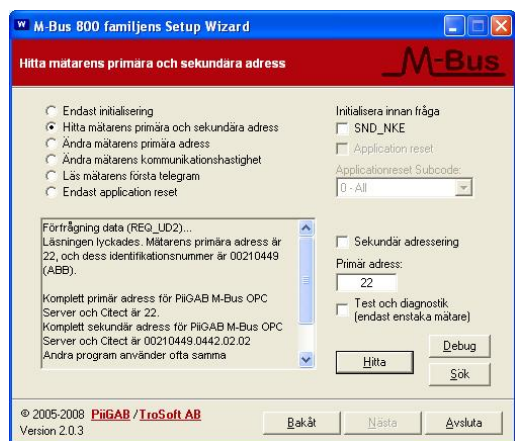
M-Bus 800 familjens Setup Wizard

Hitta mätarens primära och sekundära adress

M-Bus

Endast initialisering
Hitta mätarens primära och sekundära adress
Ändra mätarens primära adress
Ändra mätarens kommunikationshastighet
Läs mätarens första telegram
Endast application reset

Initialisera innan fråga
SND_NKE
Application reset
Applicationreset Subcode:
0 - All

Förfrågning data (REQ_UD2)...
Läsningen lyckades. Mätarens primära adress är 22, och dess identifikationsnummer är 00210449 (ABB).

Komplett primär adress för PiiGAB M-Bus OPC Server och Citect är 22.
Komplett sekundär adress för PiiGAB M-Bus OPC Server och Citect är 00210449.0442.02.02
Andra program använder ofta samma

Sekundär adressering
Primär adress:
22
Test och diagnostik (endast enstaka mätare)

Hitta
Debug
Sök

© 2005-2008 PiiGAB / TroSoft AB
Version 2.0.3

Bakåt
Nästa
Avsluta